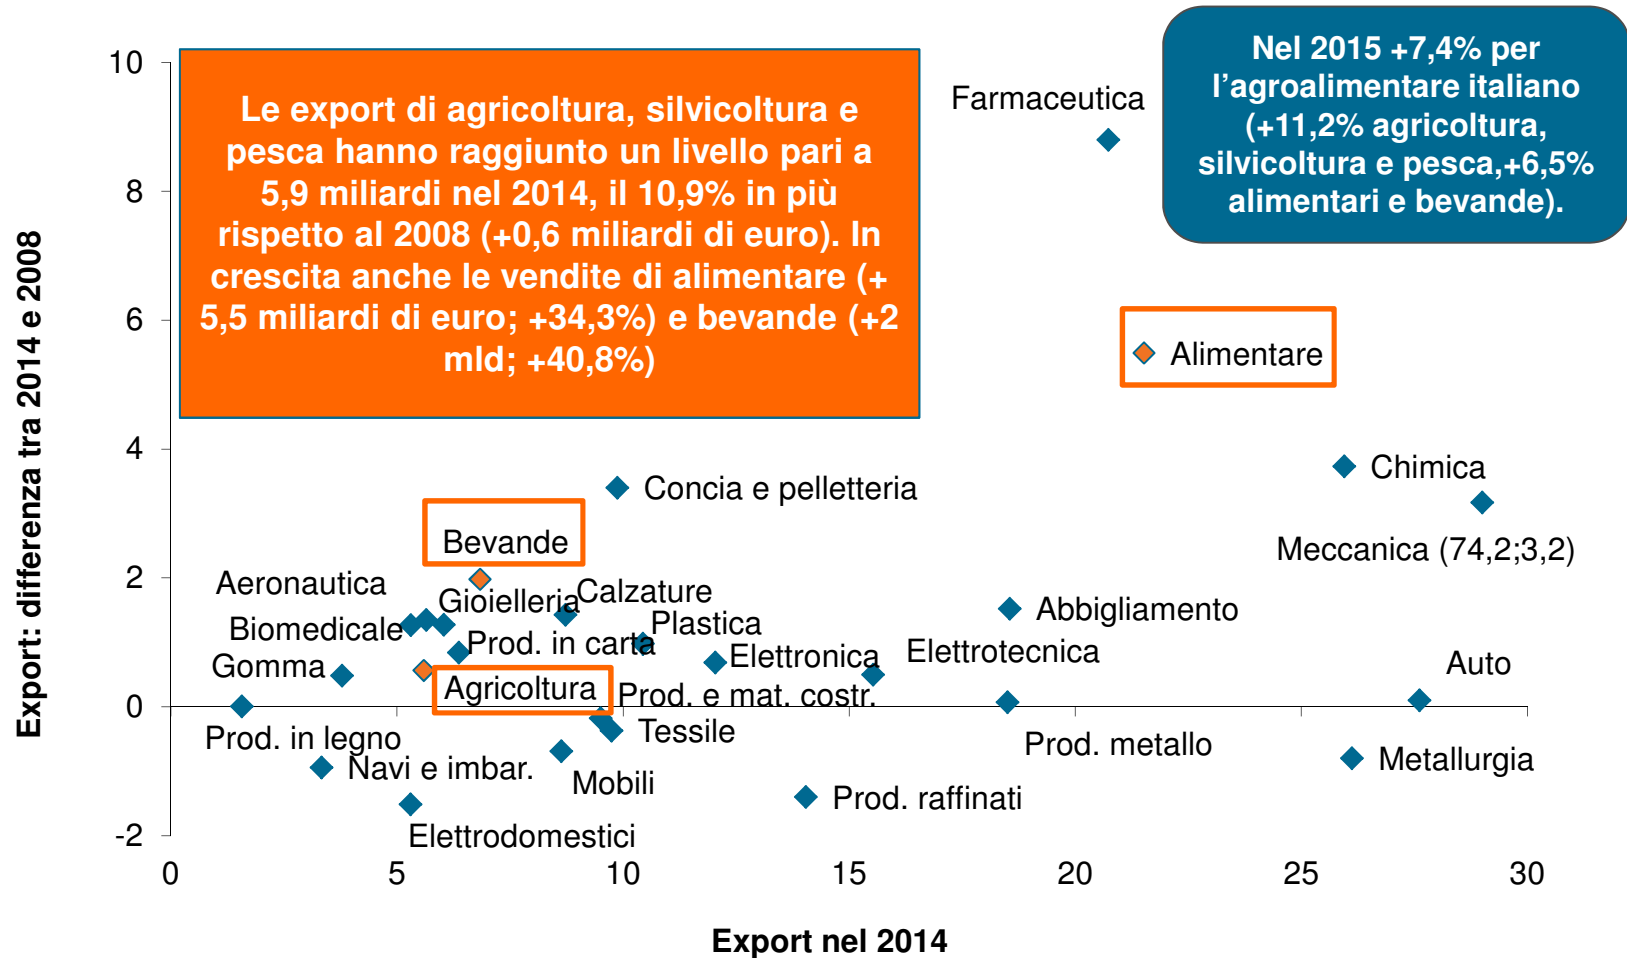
Le export di agricoltura, silvicoltura e pesca hanno raggiunto un livello pari a 5,9 miliardi nel 2014, il 10,9% in più rispetto al 2008 (+0,6 miliardi di euro). In crescita anche le vendite di alimentare (+ 5,5 miliardi di euro; +34,3%) e bevande (+2 mld; +40,8%)

Nel 2015 +7,4% per l'agroalimentare italiano (+11,2% agricoltura, silvicoltura e pesca,+6,5% alimentari e bevande).

Farmaceutica
Alimentare
Chimica
Meccanica (74,2;3,2)
Concia e pelletteria
Bevande
Aeronautica
Gioielleria
Calzature
Biomedicale
Plastica
Prod. in carta
Abbigliamento
Elettronica
Elettrotecnica
Gomma
Agricoltura
Prod. e mat. costr.
Auto
Prod. in legno
Tessile
Prod. metallo
Navi e imbar.
Mobili
Metallurgia
Prod. raffinati
Elettrodomestici

10
8
6
4
2
0
-2
0
5
10
15
20
25
30

Export: differenza tra 2014 e 2008
Export nel 2014